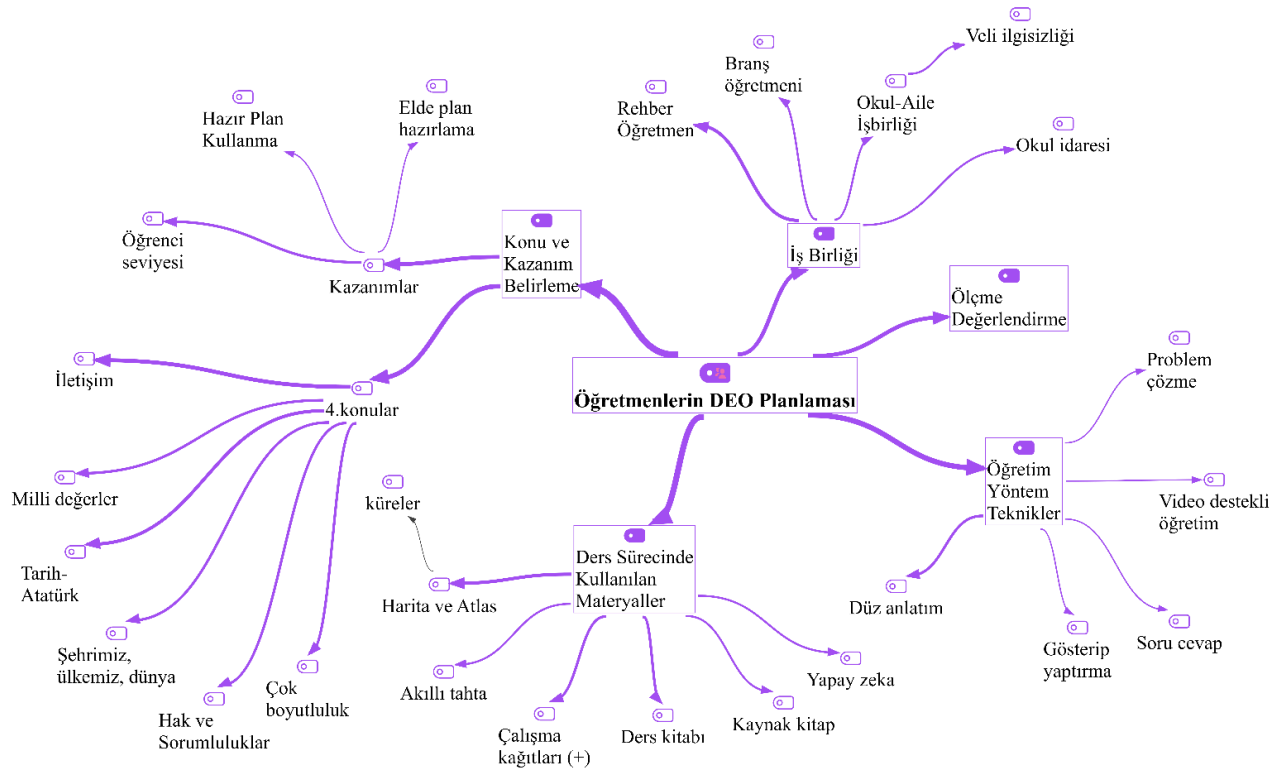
Öğretmenlerin DEO Planlaması

Konu ve Kazanım Belirleme

Kazanımlar

Hazır Plan Kullanma

Elde plan hazırlama

Öğrenci seviyesi

4.konular

İletişim

Milli değerler

Tarih-Atatürk

Şehrimiz, ülkemiz, dünya

Hak ve Sorumluluklar

Çok boyutluluk

İş Birliği

Rehber Öğretmen

Branş öğretmeni

Okul-Aile İşbirliği

Veli ilgisizliği

Okul idaresi

Ölçme Değerlendirme

Öğretim Yöntem Teknikler

Problem çözme

Video destekli öğretim

Düz anlatım

Gösterip yaptırma

Soru cevap

Ders Sürecinde Kullanılan Materyaller

küreler

Harita ve Atlas

Akıllı tahta

Çalışma kağıtları (+)

Ders kitabı

Kaynak kitap

Yapay zeka